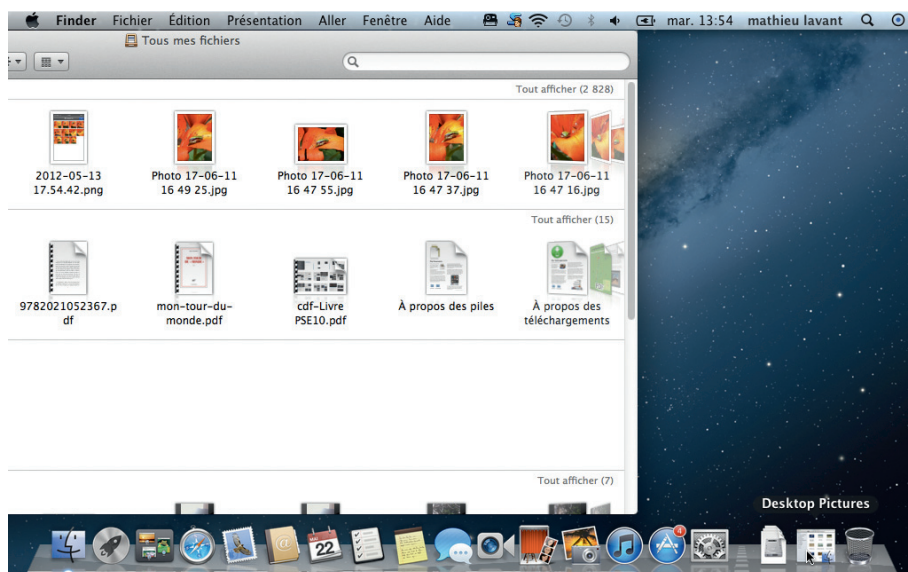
Finder Fichier Édition Présentation Aller Fenêtre Aide mar. 13:54 mathieu lavant

Tous mes fichiers

Tout afficher (2 828)

2012-05-13 17.54.42.png

Photo 17-06-11 16 49 25.jpg

Photo 17-06-11 16 47 55.jpg

Photo 17-06-11 16 47 37.jpg

Photo 17-06-11 16 47 16.jpg

Tout afficher (15)

9782021052367.pdf

mon-tour-du-monde.pdf

cdf-Livre PSE10.pdf

À propos des piles

À propos des téléchargements

Tout afficher (7)

Desktop Pictures

22

4